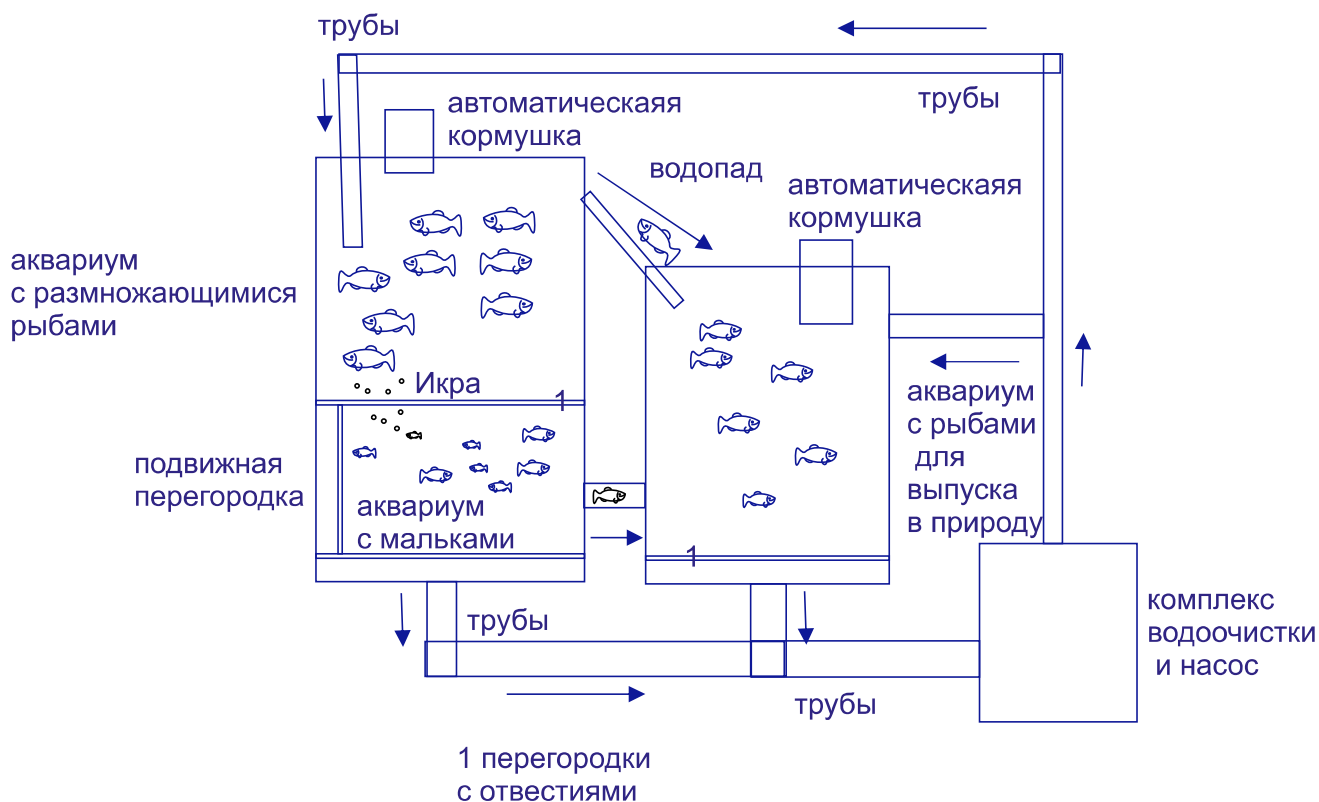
трубы

трубы

автоматическаяя кормушка

водопад

автоматическаяя кормушка

аквариум с размножающимися рыбами

Икра

1

подвижная перегородка

аквариум с мальками

аквариум с рыбами для выпуска в природу

1

комплекс водоочистки и насос

трубы

трубы

1 перегородки с отвестиями